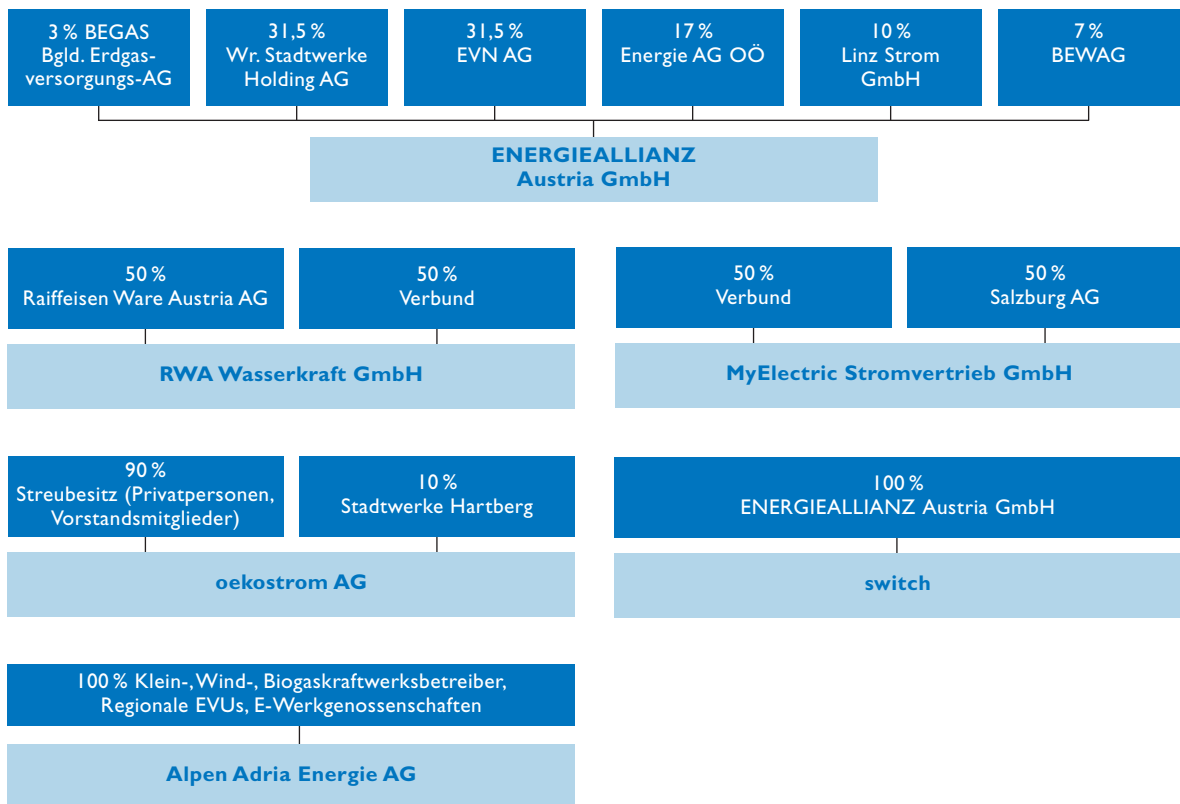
3 % BEGAS Bgld. Erdgasversorgungs-AG

31,5 % Wr. Stadtwerke Holding AG

31,5 % EVN AG

17 % Energie AG OÖ

10 % Linz Strom GmbH

7 % BEWAG

ENERGIEALLIANZ Austria GmbH

50 % Raiffeisen Ware Austria AG

50 % Verbund

RWA Wasserkraft GmbH

50 % Verbund

50 % Salzburg AG

MyElectric Stromvertrieb GmbH

90 % Streubesitz (Privatpersonen, Vorstandsmitglieder)

10 % Stadtwerke Hartberg

oekostrom AG

100 % ENERGIEALLIANZ Austria GmbH

switch

100 % Klein-, Wind-, Biogaskraftwerksbetreiber, Regionale EVUs, E-Werkgenossenschaften

Alpen Adria Energie AG